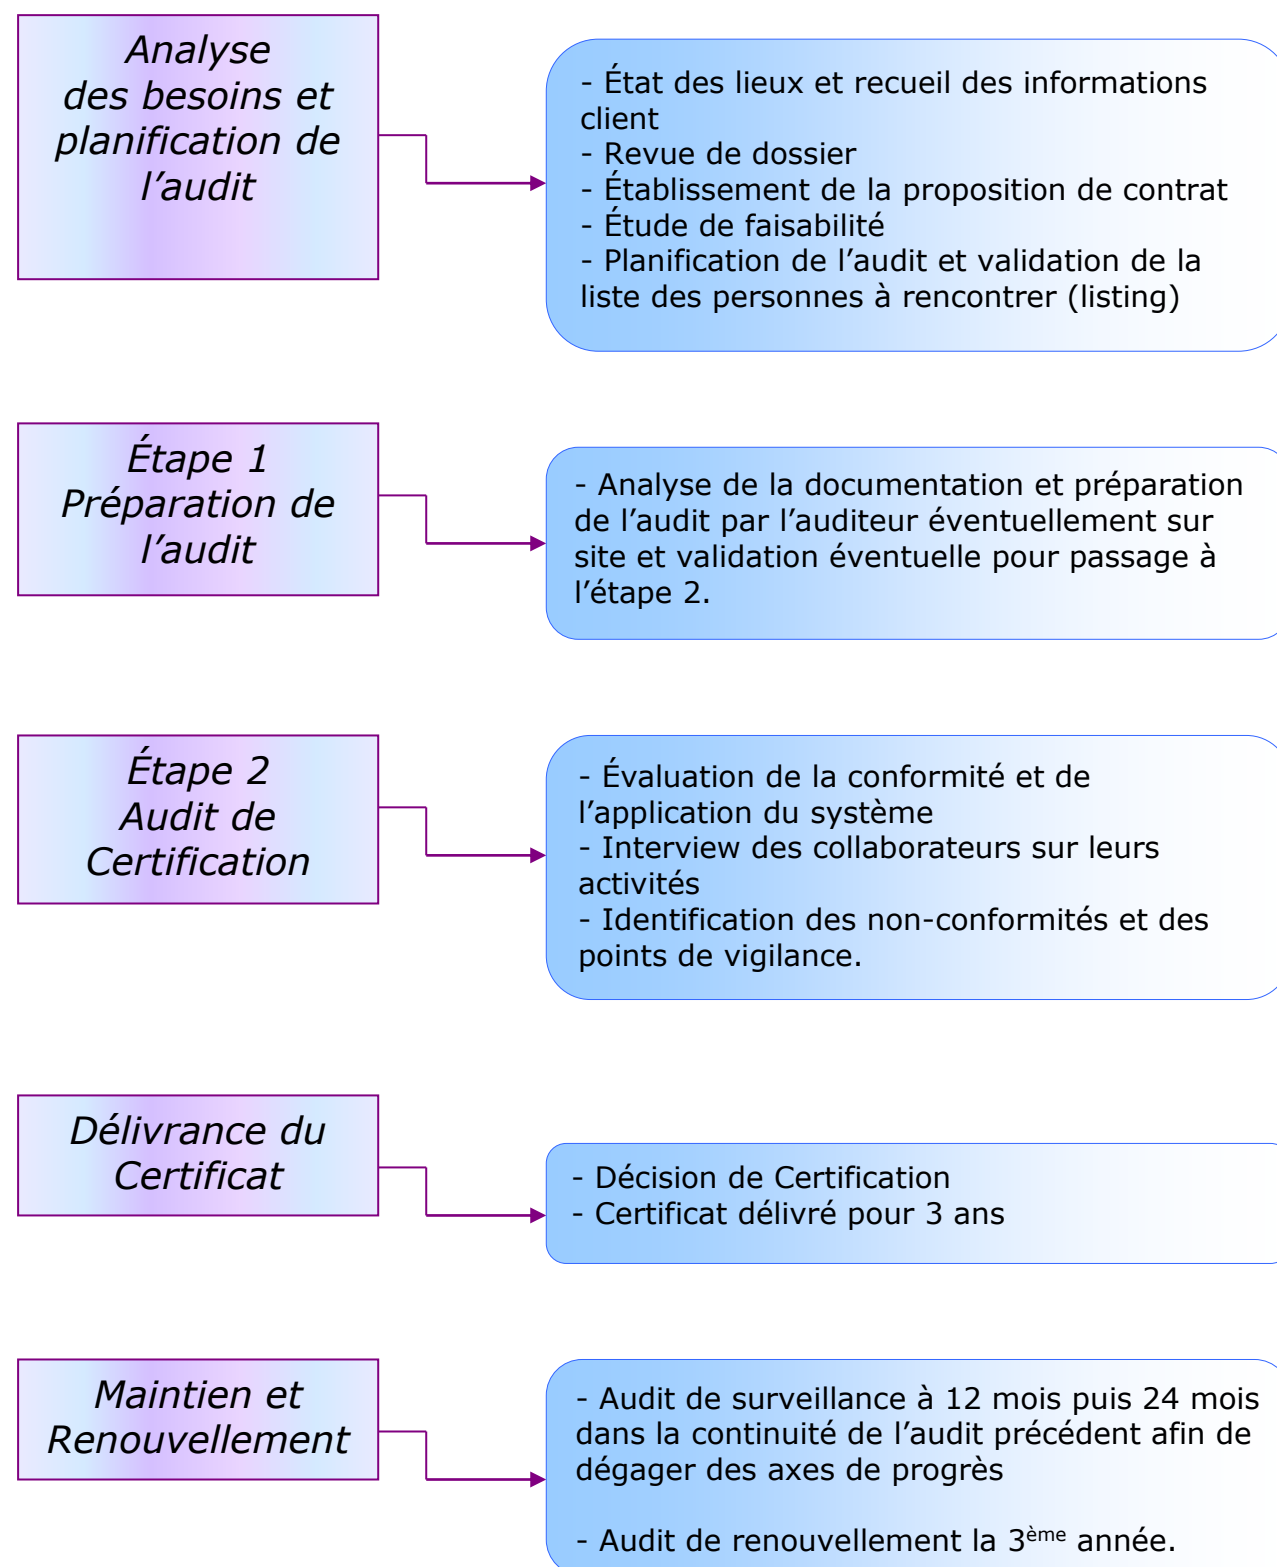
Analyse des besoins et planification de l’audit

- État des lieux et recueil des informations client
- Revue de dossier
- Établissement de la proposition de contrat
- Étude de faisabilité
- Planification de l’audit et validation de la liste des personnes à rencontrer (listing)

Étape 1
Préparation de l’audit

- Analyse de la documentation et préparation de l’audit par l’auditeur éventuellement sur site et validation éventuelle pour passage à l’étape 2.

Étape 2
Audit de Certification

- Évaluation de la conformité et de l’application du système
- Interview des collaborateurs sur leurs activités
- Identification des non-conformités et des points de vigilance.

Délivrance du Certificat

- Décision de Certification
- Certificat délivré pour 3 ans

Maintien et Renouvellement

- Audit de surveillance à 12 mois puis 24 mois dans la continuité de l’audit précédent afin de dégager des axes de progrès

- Audit de renouvellement la 3$^{ème}$ année.